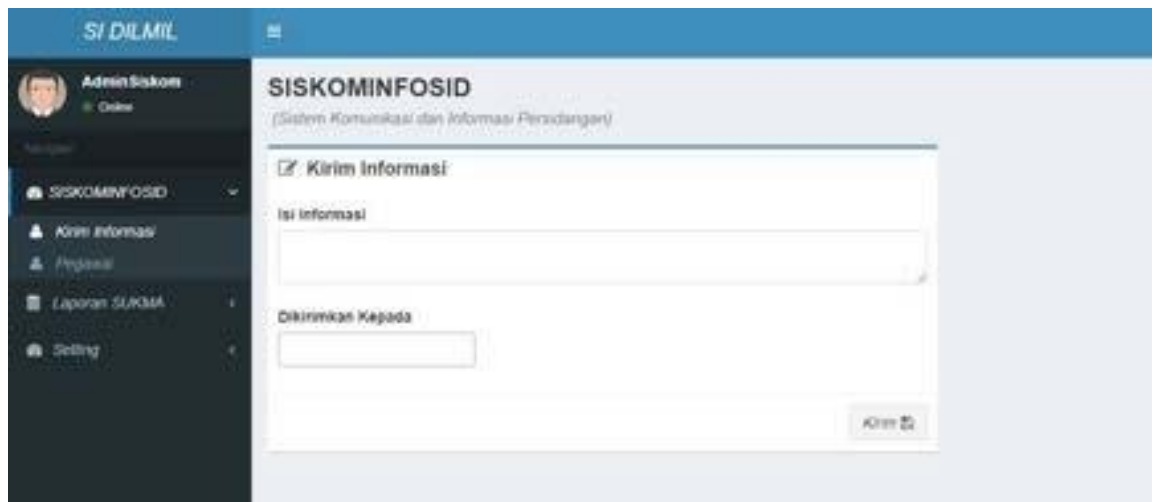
SI DILMIL

Admin Siskom
Online

Navigasi

SISKOMINFOSID
Kirim Informasi
Pegawai
Laporan SUKMA
Setting

SISKOMINFOSID
(Sistem Komunikasi dan Informasi Persidangan)

Kirim Informasi

Isi Informasi

Dikirimkan Kepada

Kirim